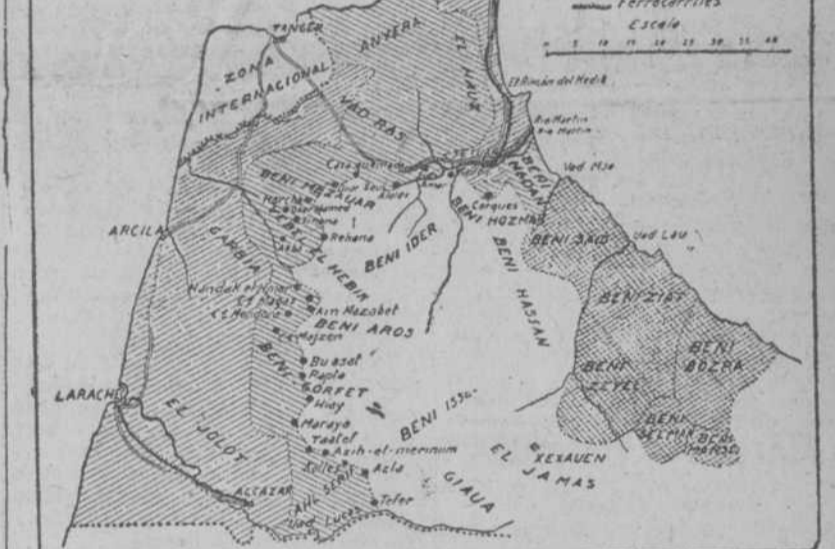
Ferrocarriles
Escala
0 5 10 15 20 25 30 35 40
TANGER
ZONA INTERNACIONAL
ANYERA
EL HAUZ
El Rincón del Medik
UAD RAS
Río Martín
Río Martín
Cota quemada
Dar Ben Karrich
Beni Salah
TETUAN
BENI HOZMAR
BENI MADAN
Uad Mse
BENI MEZUAR
Harcha
Hamara
Rehana
BENI IDER
Cerques
BENI HOZMAR
ARCILA
GARBIA
BENI SAAD
Uad Lau
EL HEBIR
Handak el Hojar
El Nagel
El Meridais
Ain Hazabet
BENI AROS
BENI HASSAN
BENI ZIAT
BENI BOZRA
BENI GORFET
Buasel
Rapla
Miay
LARACHE
EL JOLOT
Maraya
Taatof
Azib-el-merinum
Zalles
Azla
BENI ISSEF
EL JAMAS
XEXAUEN
BENI ZEYEL
BENI SELMAN
BENI MANSUR
ALCAZAR
AHL SERIF
Uad Lucus
Tefer
GIAUA